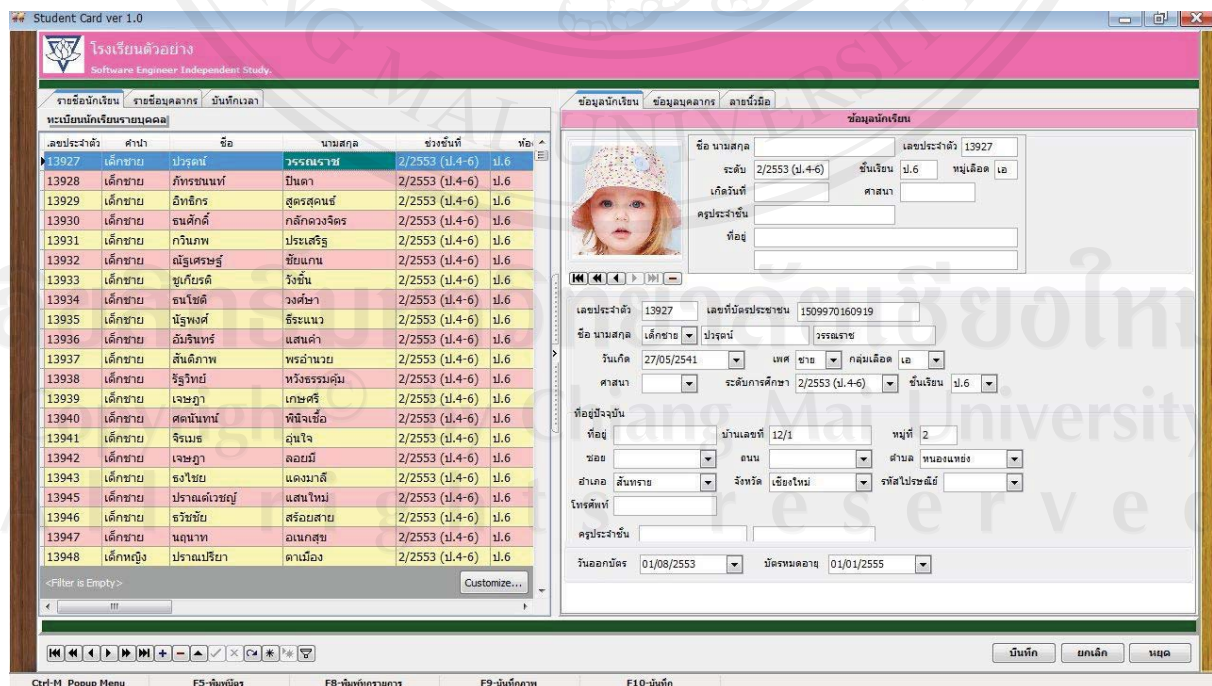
Student Card ver 1.0

โรงเรียนตัวอย่าง
Software Engineer Independent Study.

รายชื่อนักเรียน | รายชื่อบุคลากร | บันทึกเวลา

ทะเบียนนักเรียนรายบุคคล

| เลขประจำตัว | คำนำ | ชื่อ | นามสกุล | ช่วงชั้นที่ | ห้อ |
|---|---|---|---|---|---|
| 13927 | เด็กชาย | ปวรุตน์ | วรรณราช | 2/2553 (ป.4-6) | ป.6 |
| 13928 | เด็กชาย | ภัทรชนนท์ | ปินตา | 2/2553 (ป.4-6) | ป.6 |
| 13929 | เด็กชาย | อิทธิกร | สูตรสุคนธ์ | 2/2553 (ป.4-6) | ป.6 |
| 13930 | เด็กชาย | ธนศักดิ์ | กลักดวงจิตร | 2/2553 (ป.4-6) | ป.6 |
| 13931 | เด็กชาย | กวินภพ | ประเสริฐ | 2/2553 (ป.4-6) | ป.6 |
| 13932 | เด็กชาย | ณัฐเศรษฐ์ | ชัยแกน | 2/2553 (ป.4-6) | ป.6 |
| 13933 | เด็กชาย | ชูเกียรติ | วังชิ้น | 2/2553 (ป.4-6) | ป.6 |
| 13934 | เด็กชาย | ธนโชติ | วงศ์ษา | 2/2553 (ป.4-6) | ป.6 |
| 13935 | เด็กชาย | นัฐพงศ์ | ธีระแนว | 2/2553 (ป.4-6) | ป.6 |
| 13936 | เด็กชาย | อัมรินทร์ | แสนคำ | 2/2553 (ป.4-6) | ป.6 |
| 13937 | เด็กชาย | สันติภาพ | พรอำนวย | 2/2553 (ป.4-6) | ป.6 |
| 13938 | เด็กชาย | รัฐวิทย์ | หวังธรรมคุ้ม | 2/2553 (ป.4-6) | ป.6 |
| 13939 | เด็กชาย | เจษฎา | เกษศรี | 2/2553 (ป.4-6) | ป.6 |
| 13940 | เด็กชาย | ศตนันทน์ | พิพิจเชื้อ | 2/2553 (ป.4-6) | ป.6 |
| 13941 | เด็กชาย | จิรเมธ | อุ่นใจ | 2/2553 (ป.4-6) | ป.6 |
| 13942 | เด็กชาย | เจษฎา | ลอยมี | 2/2553 (ป.4-6) | ป.6 |
| 13943 | เด็กชาย | ธงไชย | แดงมาลี | 2/2553 (ป.4-6) | ป.6 |
| 13945 | เด็กชาย | ปราณต์เวชญ์ | แสนใหม่ | 2/2553 (ป.4-6) | ป.6 |
| 13946 | เด็กชาย | ธวัชชัย | สร้อยสาย | 2/2553 (ป.4-6) | ป.6 |
| 13947 | เด็กชาย | นฤนาท | อเนกสุข | 2/2553 (ป.4-6) | ป.6 |
| 13948 | เด็กหญิง | ปราณปริยา | ดาเมือง | 2/2553 (ป.4-6) | ป.6 |

<Filter is Empty> Customize...

ข้อมูลนักเรียน | ข้อมูลบุคลากร | ลายนิ้วมือ

ข้อมูลนักเรียน

ชื่อ นามสกุล
เลขประจำตัว 13927
ระดับ 2/2553 (ป.4-6) ชั้นเรียน ป.6 หมู่เลือด เอ
เกิดวันที่ ศาสนา
ครูประจำชั้น
ที่อยู่

เลขประจำตัว 13927 เลขที่บัตรประชาชน 1509970160919
ชื่อ นามสกุล เด็กชาย ปวรุตน์ วรรณราช
วันเกิด 27/05/2541 เพศ ชาย กลุ่มเลือด เอ
ศาสนา ระดับการศึกษา 2/2553 (ป.4-6) ชั้นเรียน ป.6

ที่อยู่ปัจจุบัน
ที่อยู่ บ้านเลขที่ 12/1 หมู่ที่ 2
ซอย ถนน ตำบล หนองแหย่ง
อำเภอ สันทราย จังหวัด เชียงใหม่ รหัสไปรษณีย์
โทรศัพท์
ครูประจำชั้น

วันออกบัตร 01/08/2553 บัตรหมดอายุ 01/01/2555

บันทึก ยกเลิก หยุด

Ctrl-M Popup Menu F5-พิมพ์บัตร F8-พิมพ์รายการ F9-บันทึกภาพ F10-บันทึก

Copyright © by Chiang Mai University
All rights reserved